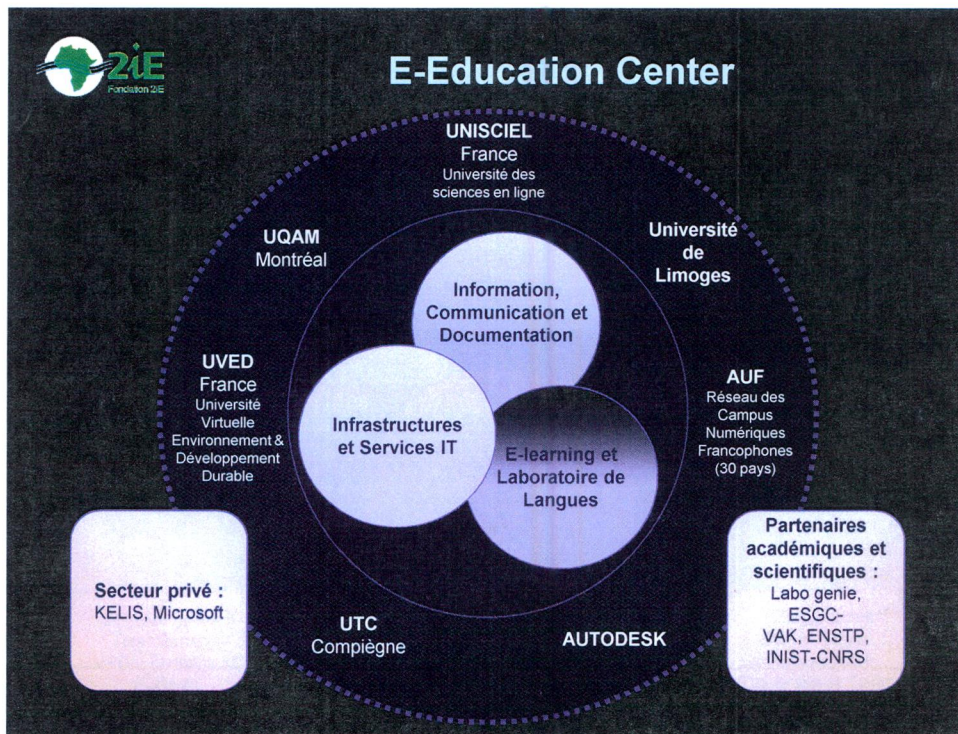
2iE
Fondation 2iE

E-Education Center

UNISCIEL
France
Université des sciences en ligne

UQAM
Montréal

Université de Limoges

Information, Communication et Documentation

UVED
France
Université Virtuelle Environnement & Développement Durable

Infrastructures et Services IT

E-learning et Laboratoire de Langues

AUF
Réseau des Campus Numériques Francophones (30 pays)

Secteur privé :
KELIS, Microsoft

Partenaires académiques et scientifiques :
Labo genie, ESGC-VAK, ENSTP, INIST-CNRS

UTC
Compiègne

AUTODESK